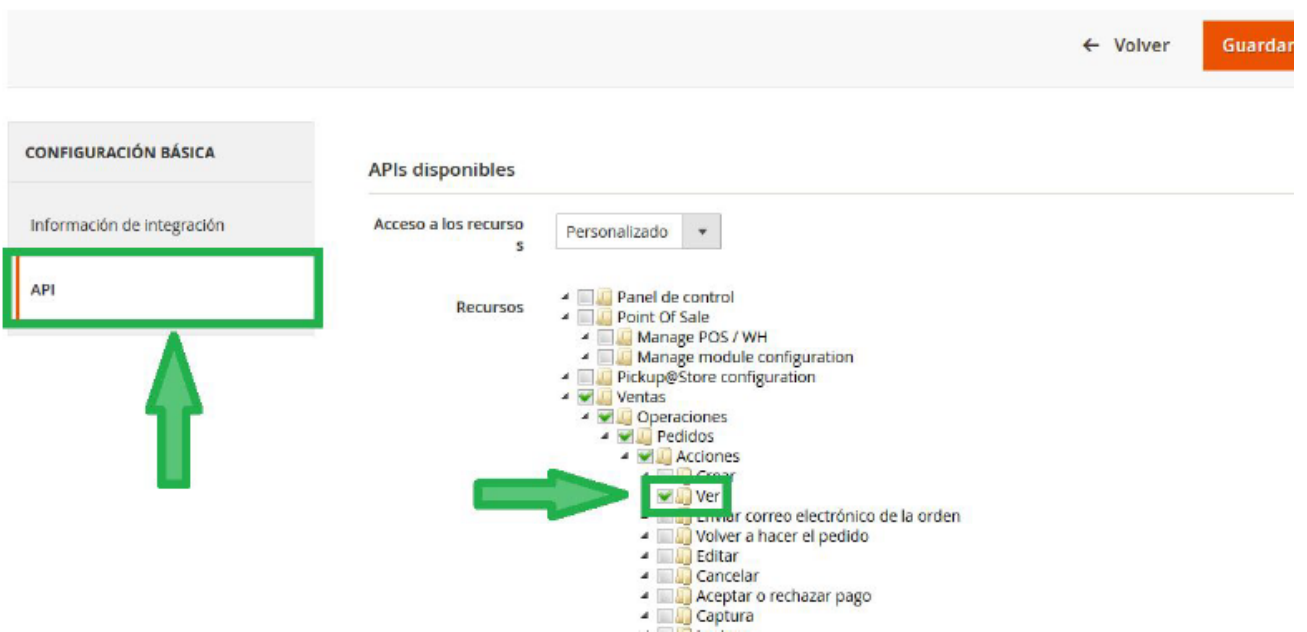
← Volver Guardar

CONFIGURACIÓN BÁSICA

Información de integración

API

APIs disponibles

Acceso a los recursos

Personalizado

Recursos

Panel de control
Point Of Sale
Manage POS / WH
Manage module configuration
Pickup@Store configuration
Ventas
Operaciones
Pedidos
Acciones
Crear
Ver
Enviar correo electrónico de la orden
Volver a hacer el pedido
Editar
Cancelar
Aceptar o rechazar pago
Captura
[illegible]